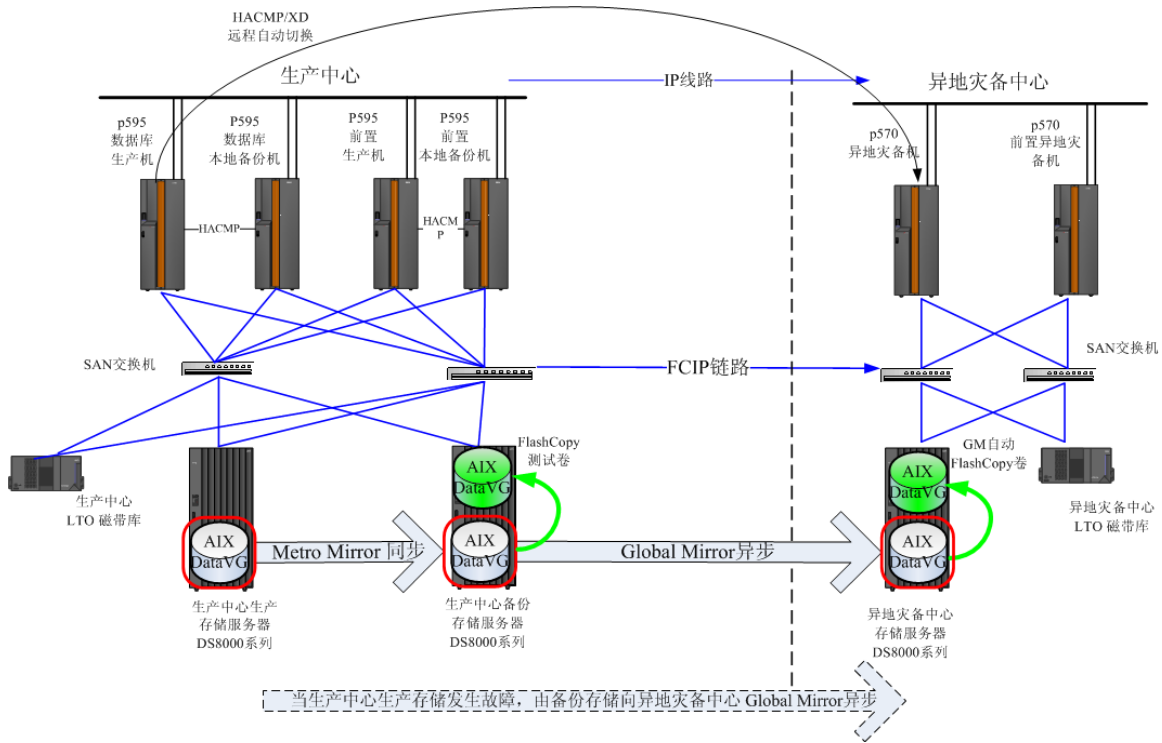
HACMP/XD
远程自动切换

生产中心

IP线路

异地灾备中心

p595
数据库
生产机

P595
数据库
本地备份机

P595
前置
生产机

P595
前置
本地备份机

p570
异地灾备机

p570
前置异地灾
备机

HACMP

HACM
P

SAN交换机

FCIP链路

SAN交换机

FlashCopy
测试卷

GM自动
FlashCopy卷

生产中心
LTO 磁带库

异地灾备中心
LTO 磁带库

AIX
DataVG

AIX
DataVG

AIX
DataVG

AIX
DataVG

AIX
DataVG

Metro Mirror 同步

Global Mirror异步

生产中心生产
存储服务器
DS8000系列

生产中心备份
存储服务器
DS8000系列

异地灾备中心
存储服务器
DS8000系列

当生产中心生产存储发生故障，由备份存储向异地灾备中心 Global Mirror异步